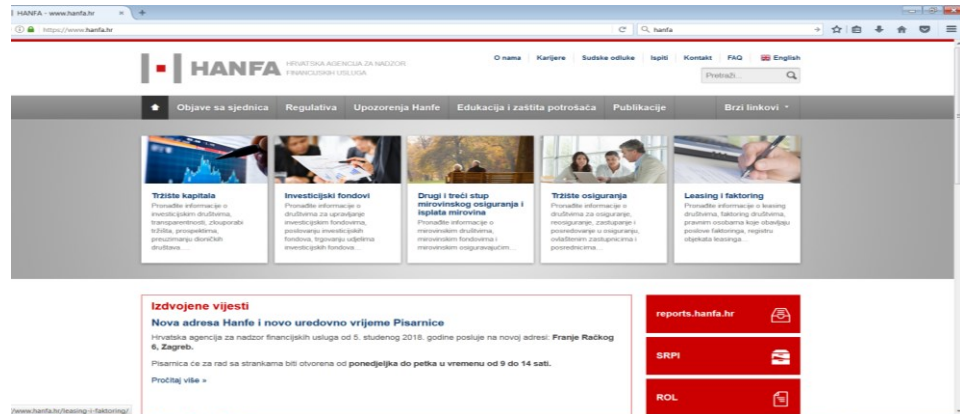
HANFA - www.hanfa.hr

https://www.hanfa.hr

hanfa

HANFA HRVATSKA AGENCIJA ZA NADZOR FINANCIJSKIH USLUGA

O nama | Karijere | Sudske odluke | Ispiti | Kontakt | FAQ | English

Pretraži...

Objave sa sjednica | Regulativa | Upozorenja Hanfe | Edukacija i zaštita potrošača | Publikacije | Brzi linkovi

Tržište kapitala
Pronađite informacije o investicijskim društvima, transparentnosti, zlouporabi tržišta, prospektima, preuzimanju dioničkih društava...

Investicijski fondovi
Pronađite informacije o društvima za upravljanje investicijskim fondovima, poslovanju investicijskih fondova, trgovanju udjelima investicijskih fondova...

Drugi i treći stup mirovinskog osiguranja i isplata mirovina
Pronađite informacije o mirovinskim društvima, mirovinskim fondovima i mirovinskim osiguravajućim...

Tržište osiguranja
Pronađite informacije o društvima za osiguranje, reosiguranje, zastupanje i posredovanje u osiguranju, ovlaštenim zastupnicima i posrednicima...

Leasing i faktoring
Pronađite informacije o leasing društvima, faktoring društvima, pravnim osobama koje obavljaju poslove faktoringa, registru objekata leasinga...

Izdvojene vijesti

Nova adresa Hanfe i novo uredovno vrijeme Pisarnice

Hrvatska agencija za nadzor financijskih usluga od 5. studenog 2018. godine posluje na novoj adresi: Franje Račkog 6, Zagreb.

Pisarnica će za rad sa strankama biti otvorena od ponedjeljka do petka u vremenu od 9 do 14 sati.

Pročitaj više »

reports.hanfa.hr

SRPI

ROL

www.hanfa.hr/leasing-i-faktoring/